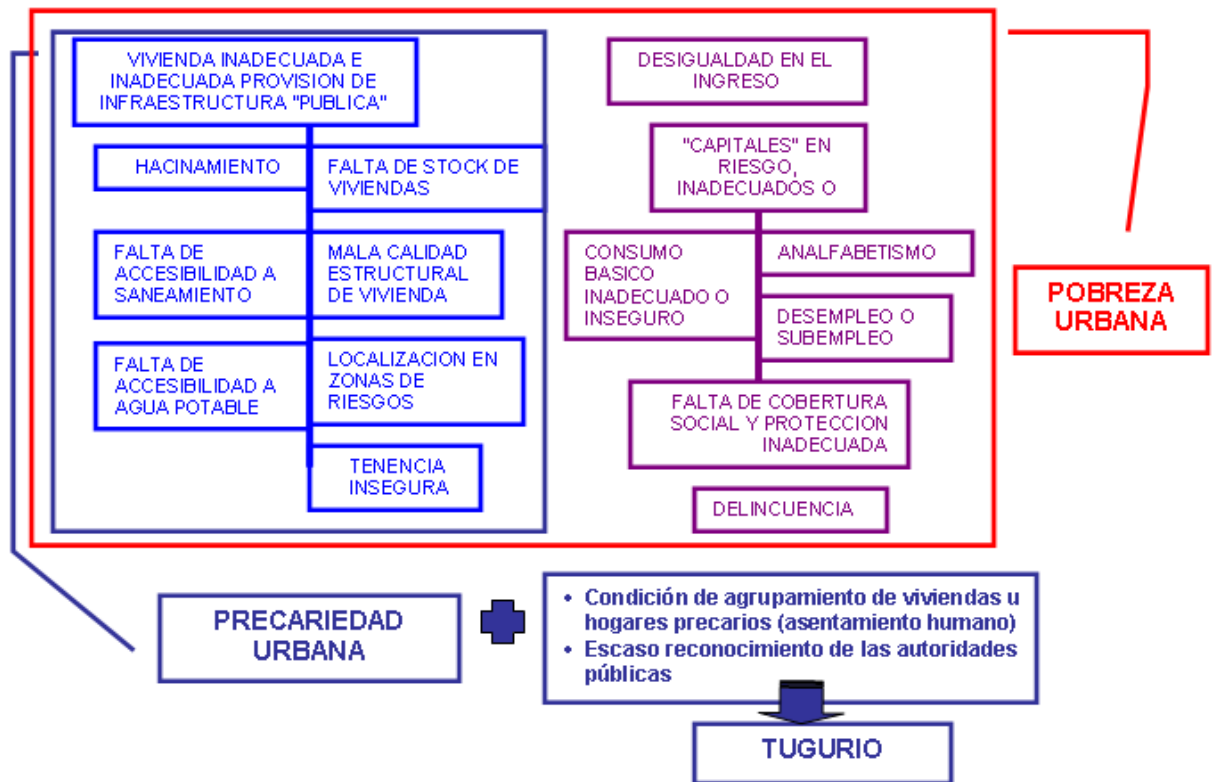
VIVIENDA INADECUADA E INADECUADA PROVISION DE INFRAESTRUCTURA "PUBLICA"

HACINAMIENTO

FALTA DE STOCK DE VIVIENDAS

FALTA DE ACCESIBILIDAD A SANEAMIENTO

MALA CALIDAD ESTRUCTURAL DE VIVIENDA

FALTA DE ACCESIBILIDAD A AGUA POTABLE

LOCALIZACION EN ZONAS DE RIESGOS

TENENCIA INSEGURA

DESIGUALDAD EN EL INGRESO

"CAPITALES" EN RIESGO, INADECUADOS O

CONSUMO BASICO INADECUADO O INSEGURO

ANALFABETISMO

DESEMPLEO O SUBEMPLEO

FALTA DE COBERTURA SOCIAL Y PROTECCION INADECUADA

DELINCUENCIA

POBREZA URBANA

PRECARIEDAD URBANA

• Condición de agrupamiento de viviendas u hogares precarios (asentamiento humano)
• Escaso reconocimiento de las autoridades públicas

TUGURIO